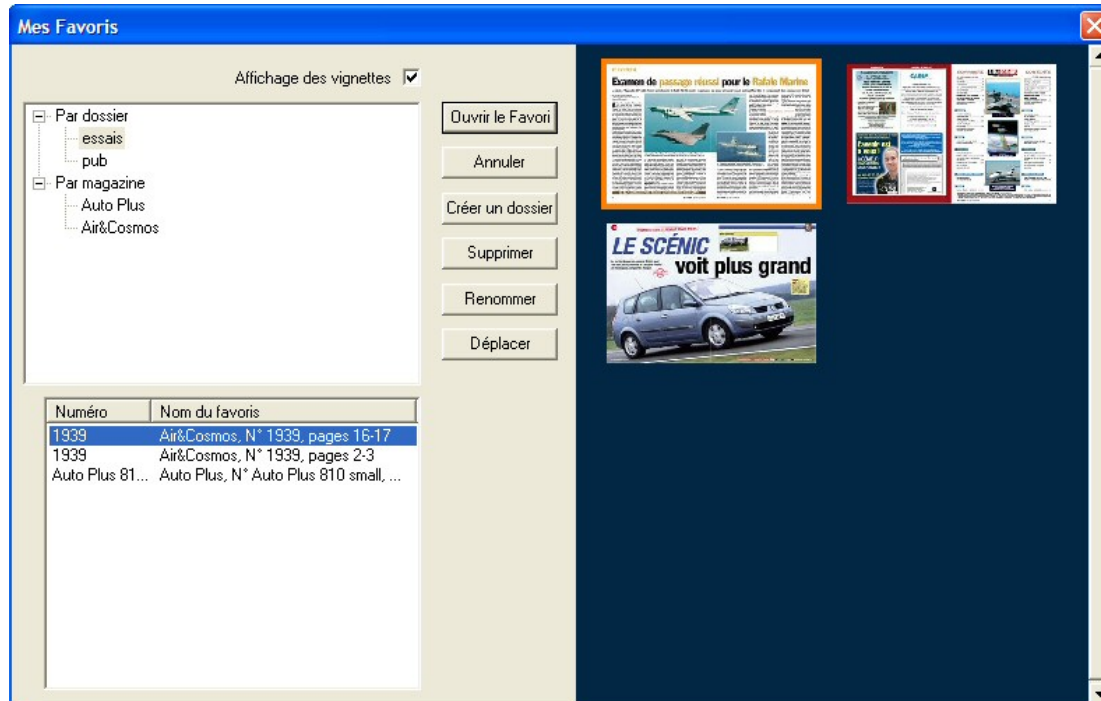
Mes Favoris

Affichage des vignettes ☑

Par dossier
essais
pub
Par magazine
Auto Plus
Air&Cosmos

Ouvrir le Favori
Annuler
Créer un dossier
Supprimer
Renommer
Déplacer

| Numéro | Nom du favoris |
|---|---|
| 1939 | Air&Cosmos, N° 1939, pages 16-17 |
| 1939 | Air&Cosmos, N° 1939, pages 2-3 |
| Auto Plus 81... | Auto Plus, N° Auto Plus 810 small, ... |

Examen de passage réussi pour le Rafale Marine

LE SCÉNIC voit plus grand